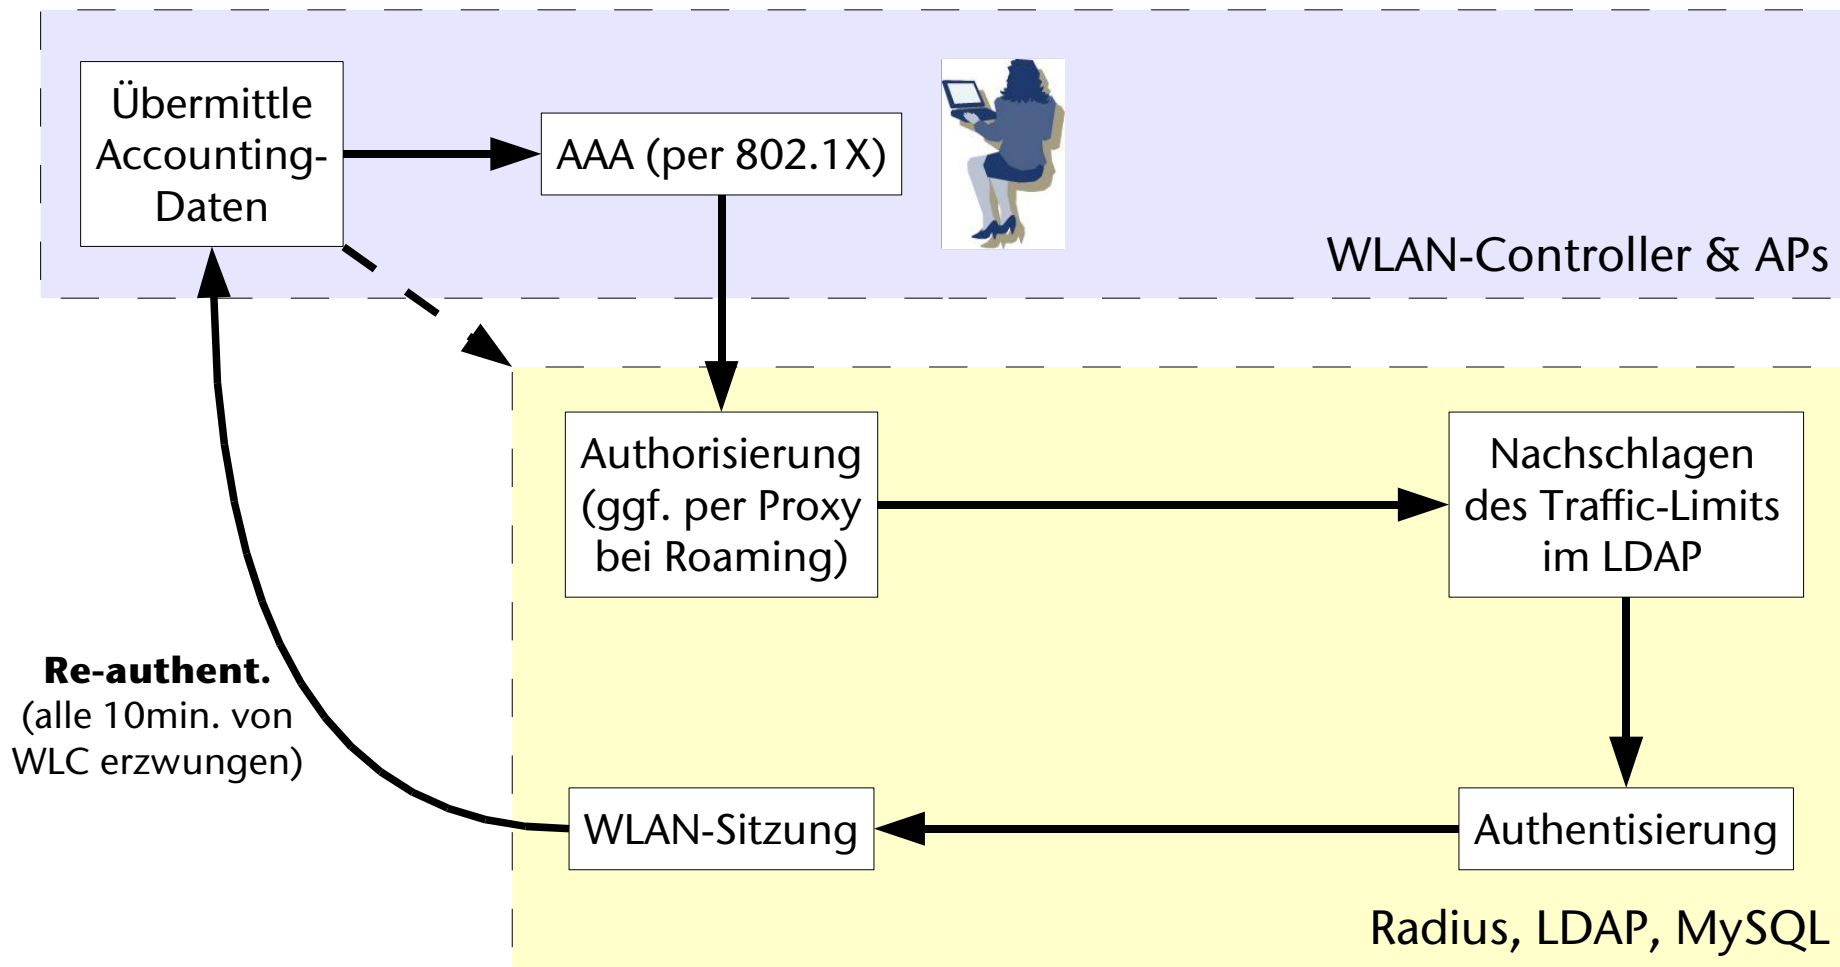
Übermittle Accounting-Daten

AAA (per 802.1X)

WLAN-Controller & APs

Authorisierung (ggf. per Proxy bei Roaming)

Nachschlagen des Traffic-Limits im LDAP

**Re-authent.** (alle 10min. von WLC erzwungen)

WLAN-Sitzung

Authentisierung

Radius, LDAP, MySQL